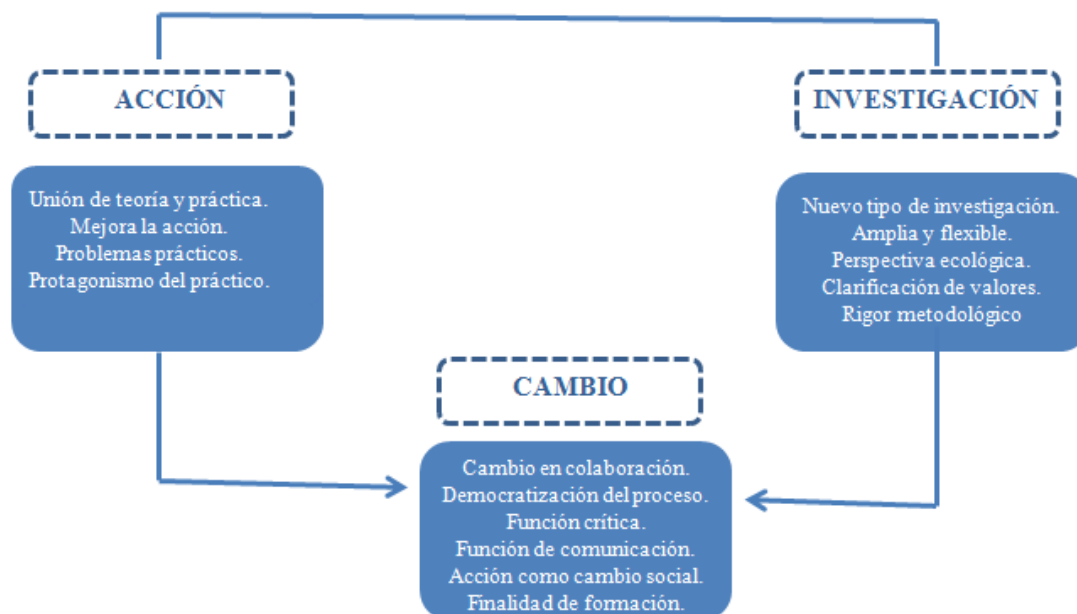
ACCIÓN

INVESTIGACIÓN

Unión de teoría y práctica.
Mejora la acción.
Problemas prácticos.
Protagonismo del práctico.

Nuevo tipo de investigación.
Amplia y flexible.
Perspectiva ecológica.
Clarificación de valores.
Rigor metodológico

CAMBIO

Cambio en colaboración.
Democratización del proceso.
Función crítica.
Función de comunicación.
Acción como cambio social.
Finalidad de formación.